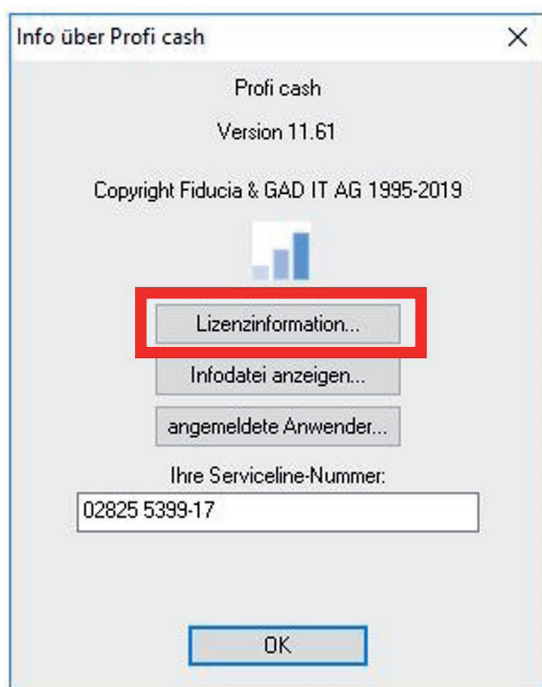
Info über Profi cash

X

Profi cash

Version 11.61

Copyright Fiducia & GAD IT AG 1995-2019

Lizenzinformation...

Infodatei anzeigen...

angemeldete Anwender...

Ihre Serviceline-Nummer:

02825 5399-17

OK